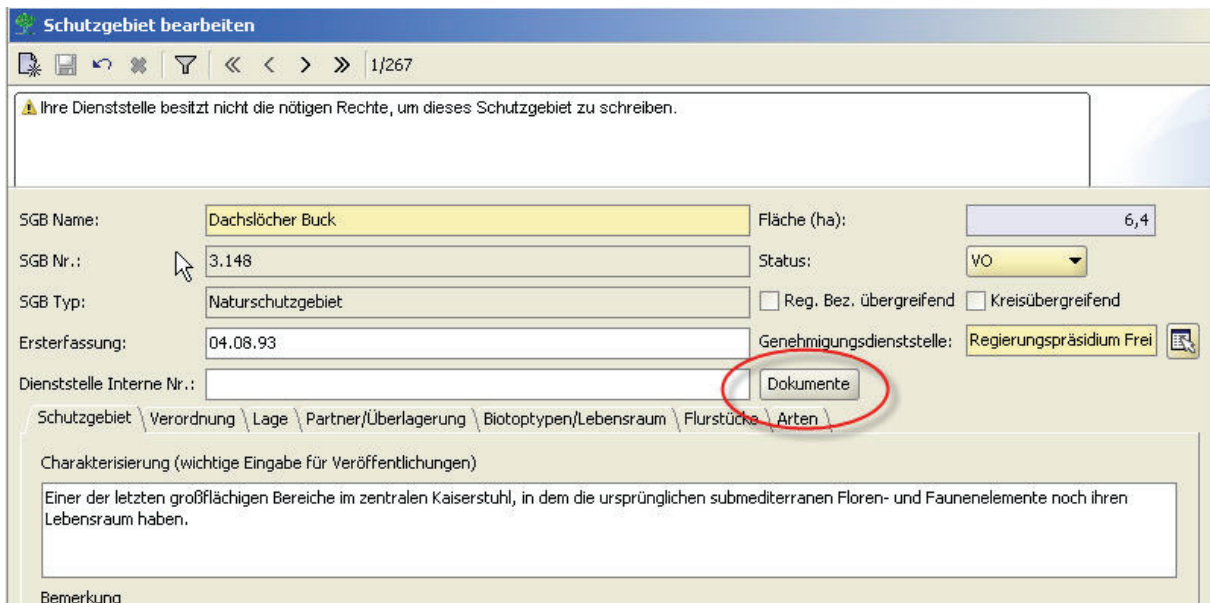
Schutzgebiet bearbeiten

« ‹ › » 1/267

Ihre Dienststelle besitzt nicht die nötigen Rechte, um dieses Schutzgebiet zu schreiben.

SGB Name: Dachslöcher Buck
Fläche (ha): 6,4
SGB Nr.: 3.148
Status: VO
SGB Typ: Naturschutzgebiet
Reg. Bez. übergreifend
Kreisübergreifend
Ersterfassung: 04.08.93
Genehmigungsdienststelle: Regierungspräsidium Frei
Dienststelle Interne Nr.:
Dokumente

Schutzgebiet | Verordnung | Lage | Partner/Überlagerung | Biotoptypen/Lebensraum | Flurstücke | Arten

Charakterisierung (wichtige Eingabe für Veröffentlichungen)

Einer der letzten großflächigen Bereiche im zentralen Kaiserstuhl, in dem die ursprünglichen submediterranen Floren- und Faunenelemente noch ihren Lebensraum haben.

Bemerkung